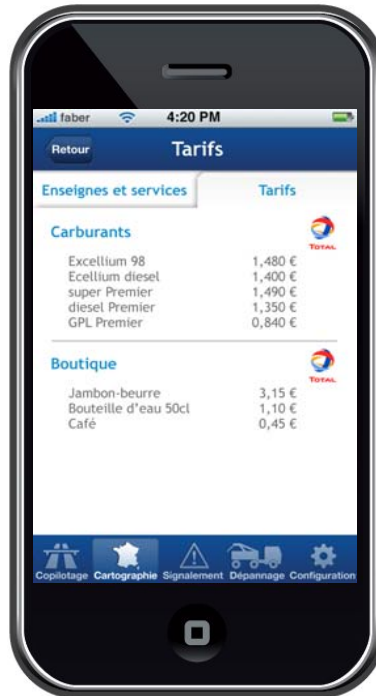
faber 4:20 PM

Retour Tarifs

Enseignes et services Tarifs

Carburants

TOTAL

| | |
|---|---|
| Excellium 98 | 1,480 € |
| Ecellium diesel | 1,400 € |
| super Premier | 1,490 € |
| diesel Premier | 1,350 € |
| GPL Premier | 0,840 € |

Boutique

TOTAL

| | |
|---|---|
| Jambon-beurre | 3,15 € |
| Bouteille d'eau 50cl | 1,10 € |
| Café | 0,45 € |

Copilotage Cartographie Signalement Dépannage Configuration